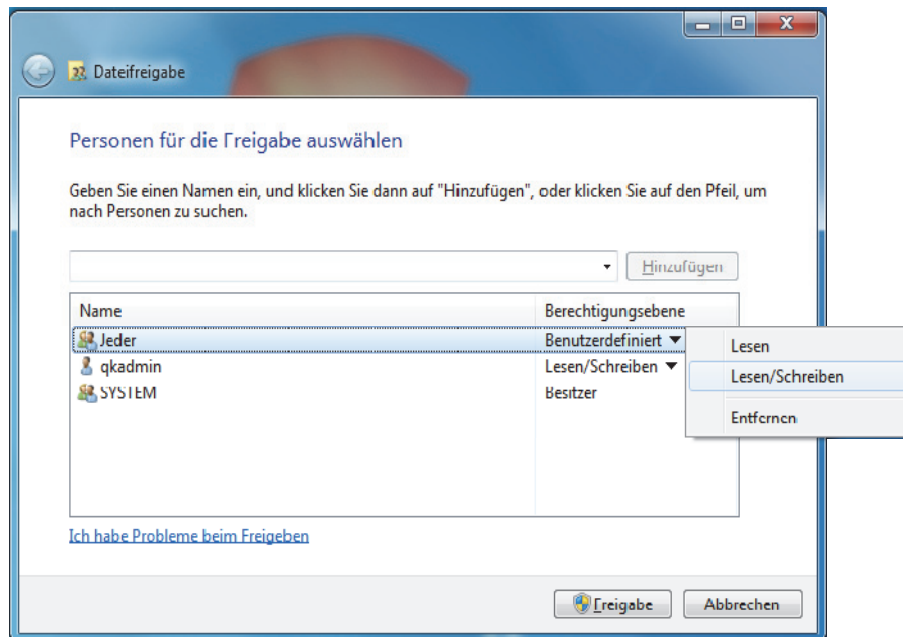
Dateifreigabe

Personen für die Freigabe auswählen

Geben Sie einen Namen ein, und klicken Sie dann auf "Hinzufügen", oder klicken Sie auf den Pfeil, um nach Personen zu suchen.

Hinzufügen

| Name | Berechtigungsebene |
|---|---|
| Jeder | Benutzerdefiniert ▼ |
| qkadmin | Lesen/Schreiben ▼ |
| SYSTEM | Besitzer |

Lesen
Lesen/Schreiben
Entfernen

Ich habe Probleme beim Freigeben

Freigabe
Abbrechen